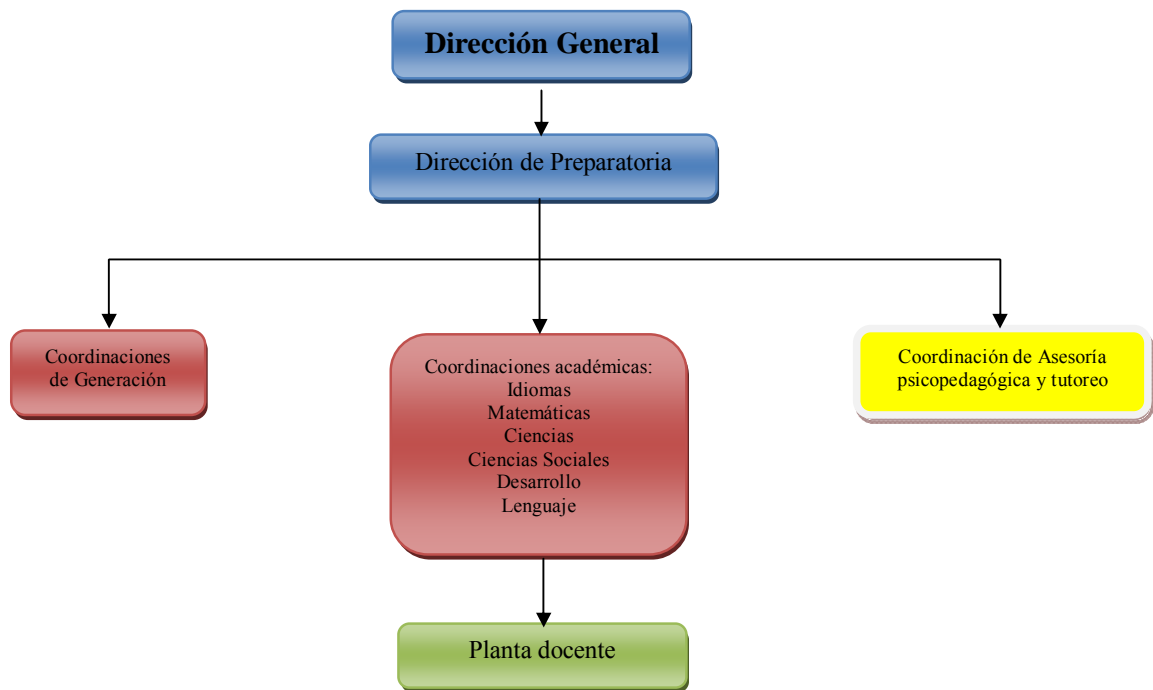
Dirección General

Dirección de Preparatoria

Coordinaciones de Generación

Coordinaciones académicas:
Idiomas
Matemáticas
Ciencias
Ciencias Sociales
Desarrollo
Lenguaje

Coordinación de Asesoría psicopedagógica y tutoreo

Planta docente